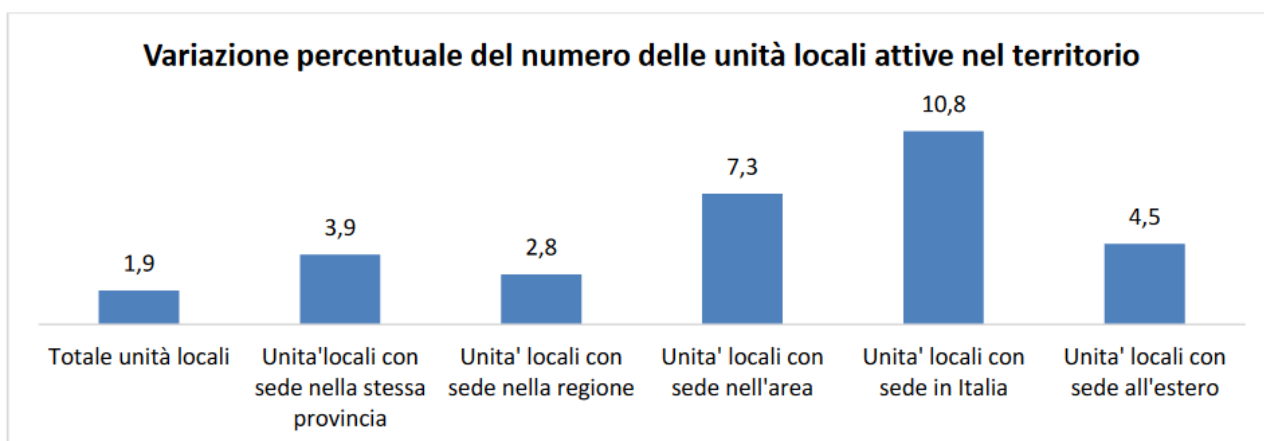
Variazione percentuale del numero delle unità locali attive nel territorio

1,9
3,9
2,8
7,3
10,8
4,5

Totale unità locali
Unita'locali con sede nella stessa provincia
Unita' locali con sede nella regione
Unita' locali con sede nell'area
Unita' locali con sede in Italia
Unita' locali con sede all'estero